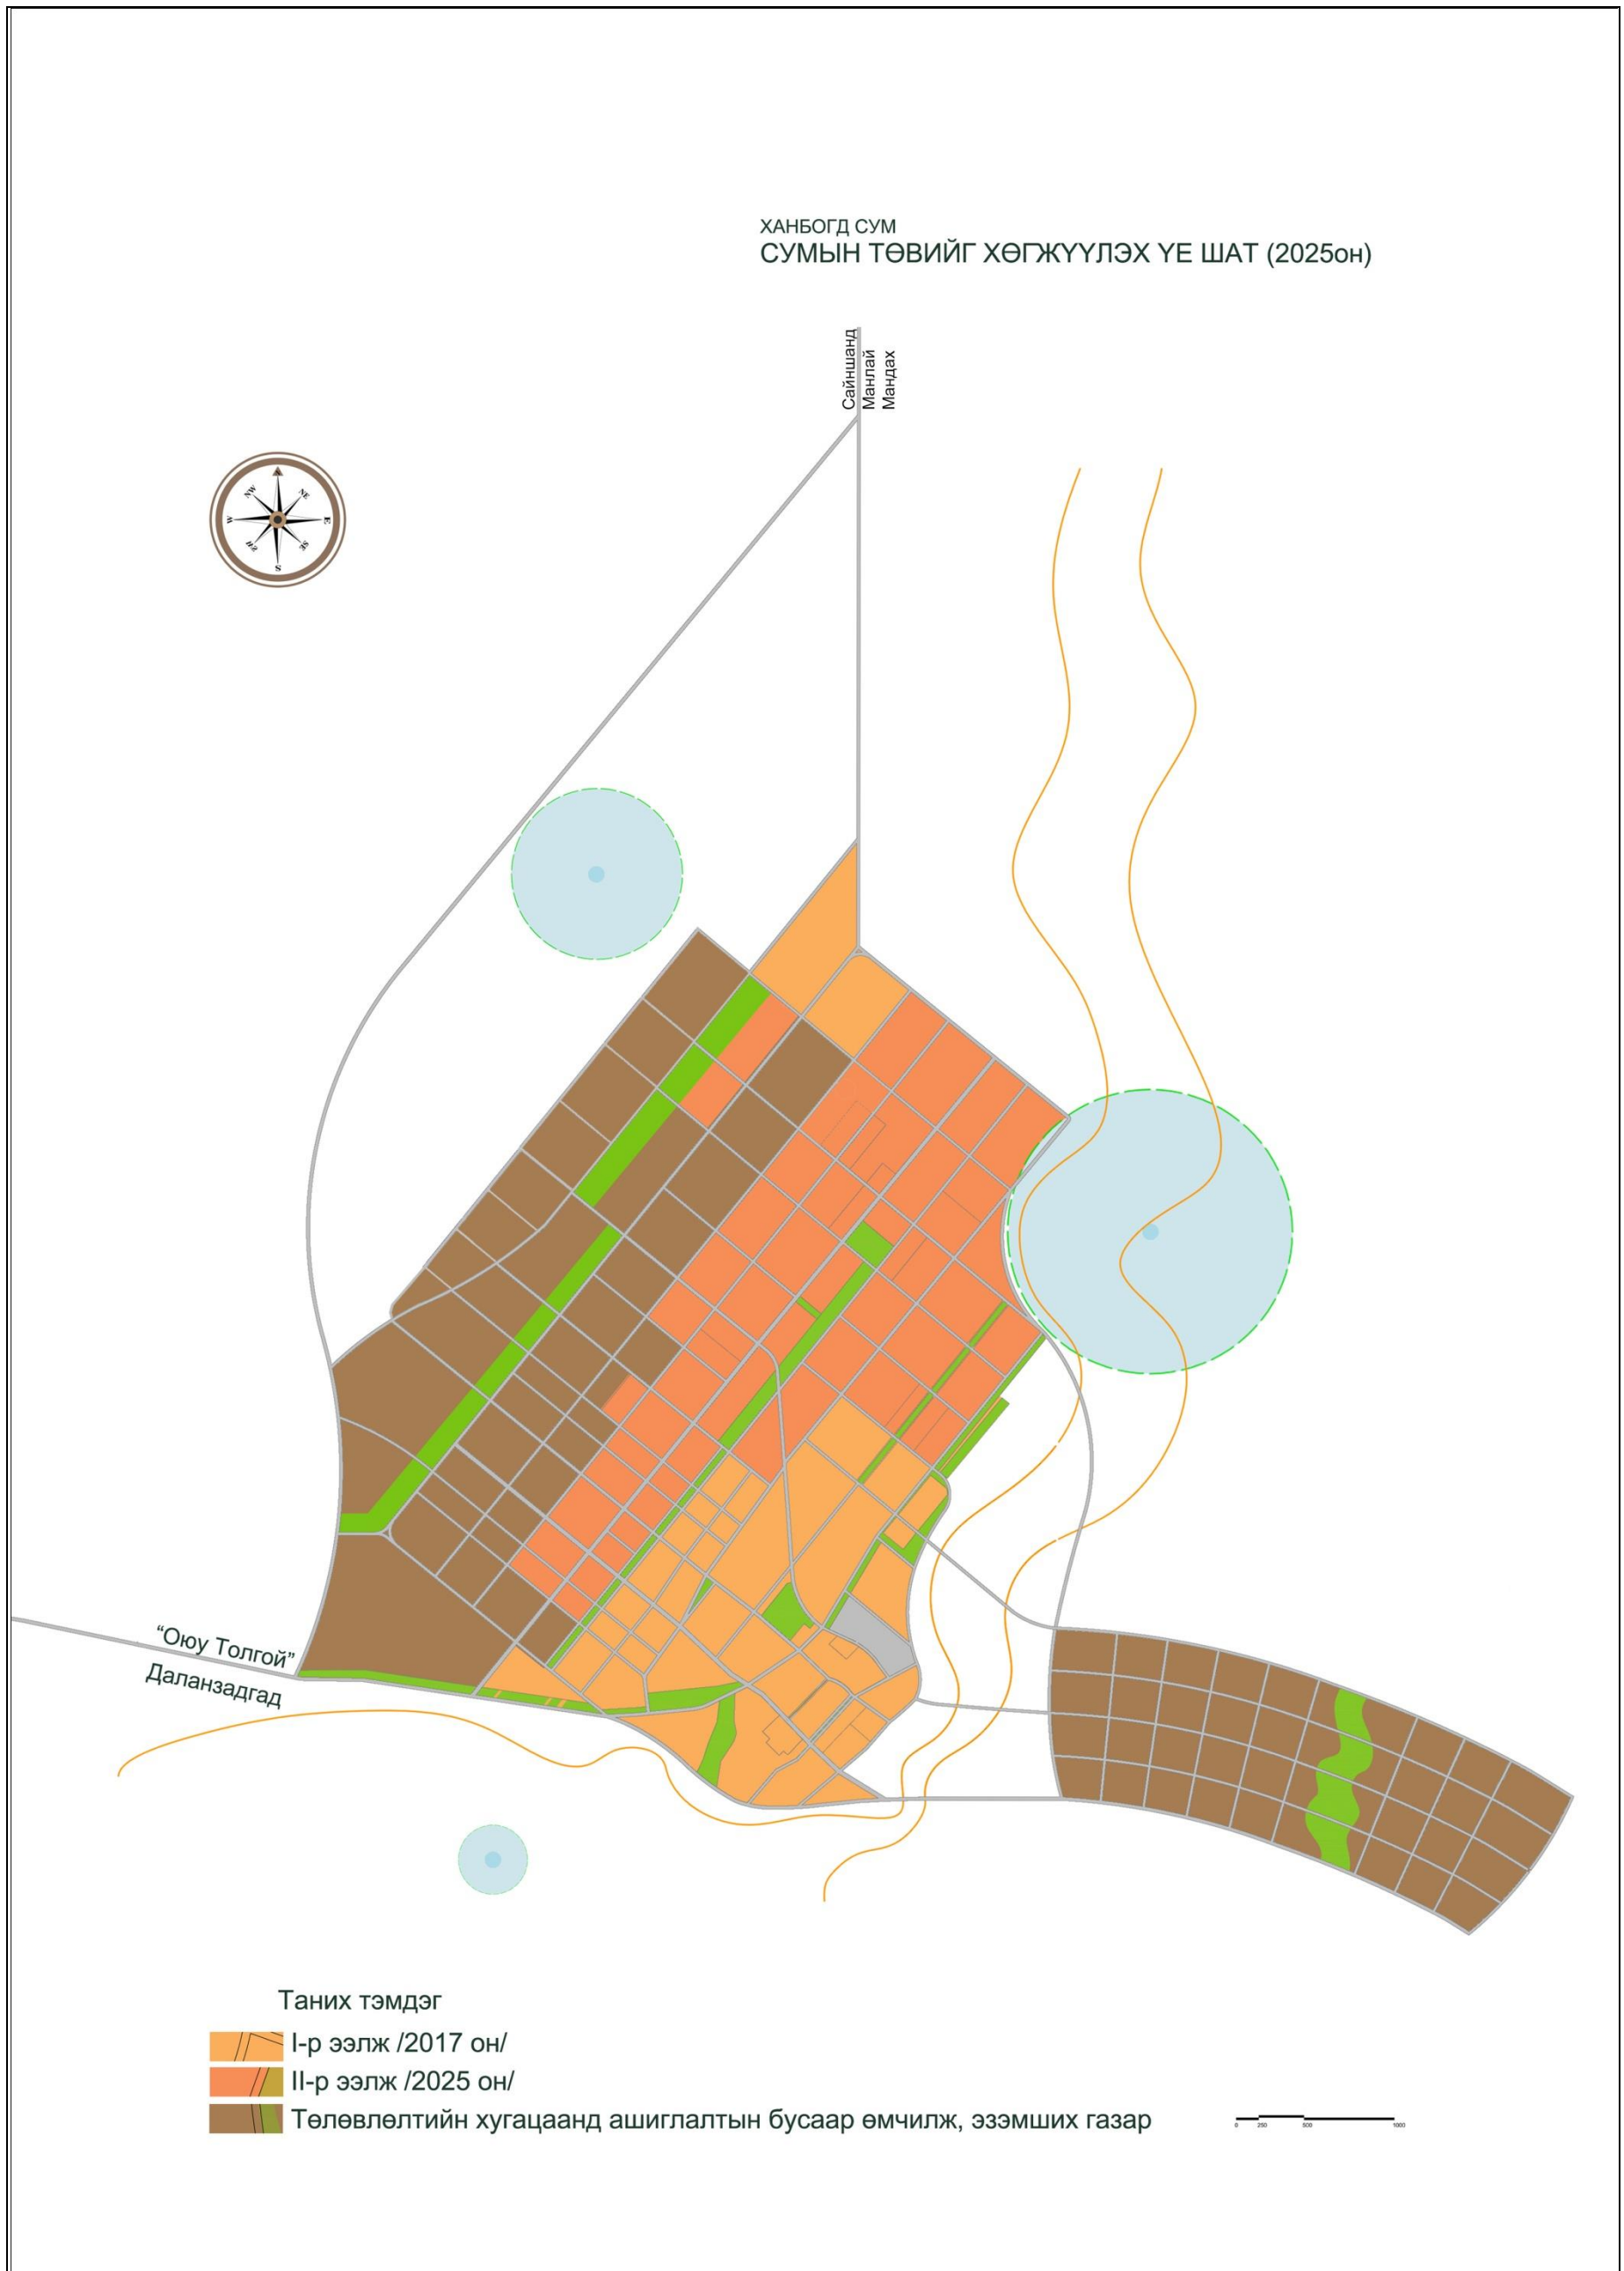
ХАНБОГД СУМ
СУМЫН ТӨВИЙГ ХӨГЖҮҮЛЭХ ҮЕ ШАТ (2025он)

Сайншанд
Манлай
Мандах

N
NE
E
SE
S
SW
W
NW

"Оюу Толгой"
Даланзадгад

Таних тэмдэг
I-р ээлж /2017 он/
II-р ээлж /2025 он/
Төлөвлөлтийн хугацаанд ашиглалтын бусаар өмчилж, эзэмших газар

0 250 500 1000